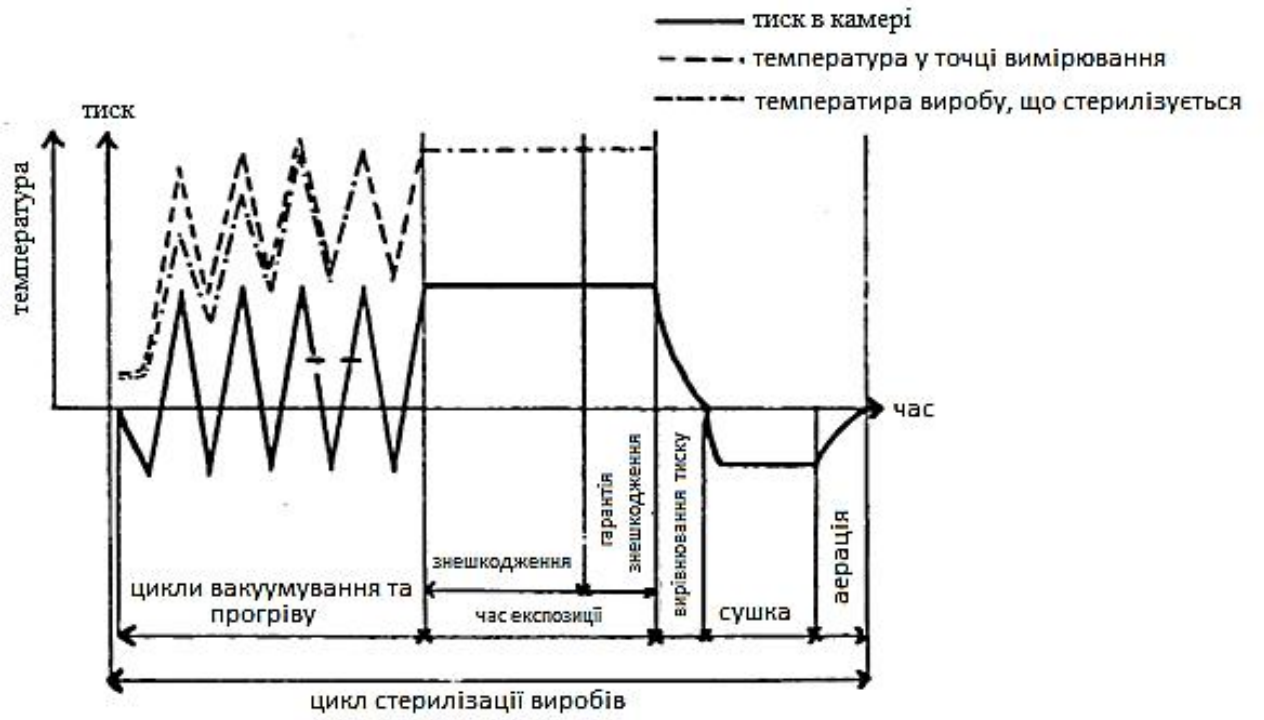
тиск в камері
температура у точці вимірювання
температира виробу, що стерилізується

температура
тиск

час

знешкодження
гарантія знешкодження
вирівнювання тиску
аерація

цикли вакуумування та прогріву
час експозиції
сушка

цикл стерилізації виробів